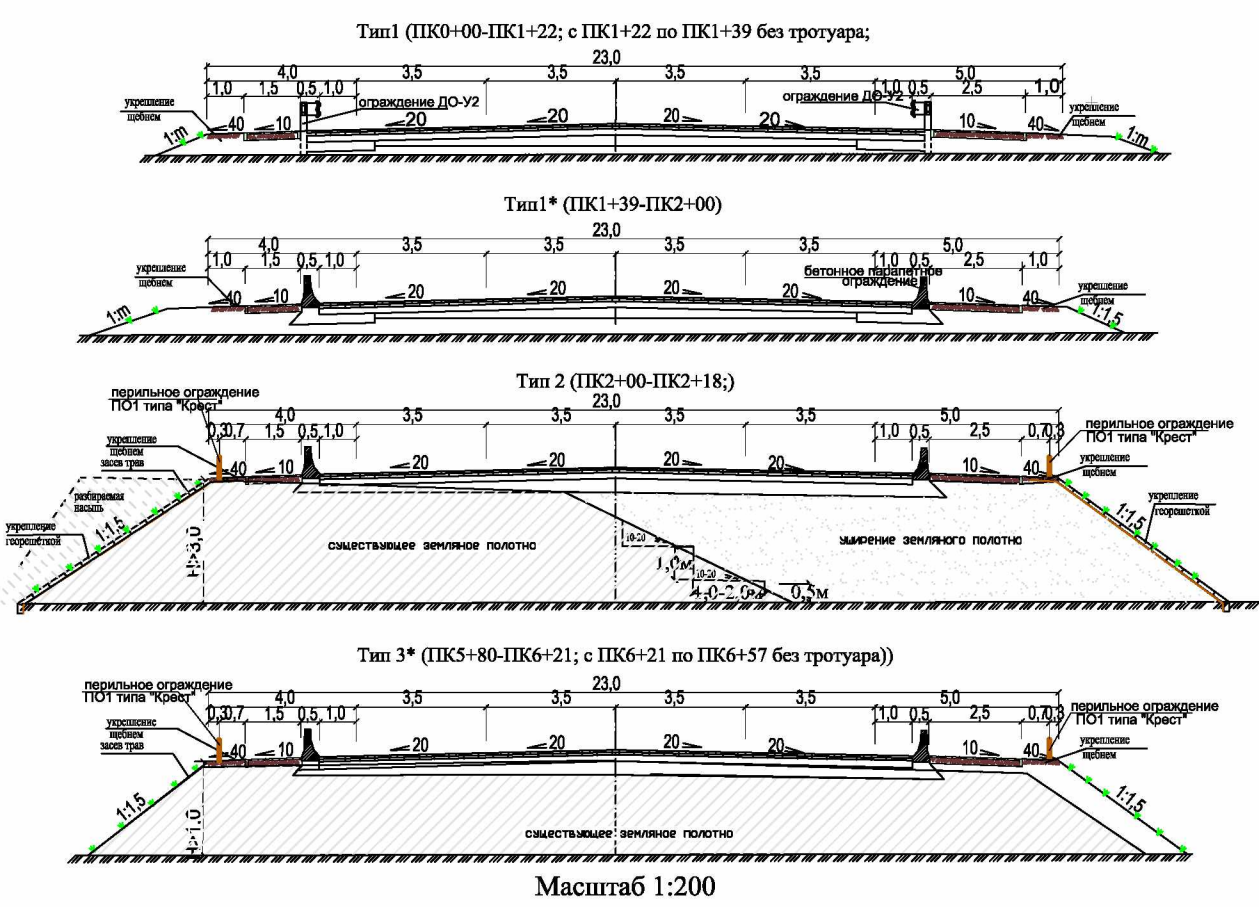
Тип1 (ПК0+00-ПК1+22; с ПК1+22 по ПК1+39 без тротуара;

23,0
4,0 3,5 3,5 3,5 3,5 5,0
1,0 1,5 0,5 1,0 1,0 0,5 2,5 1,0
укрепление щебнем
ограждение ДО-У2
ограждение ДО-У2
укрепление щебнем
1:m 40 10 20 20 20 20 10 40 1:m

Тип1* (ПК1+39-ПК2+00)

23,0
4,0 3,5 3,5 3,5 3,5 5,0
1,0 1,5 0,5 1,0 1,0 0,5 2,5 1,0
укрепление щебнем
бетонное парапетное ограждение
укрепление щебнем
1:m 40 10 20 20 20 20 10 40 1:1,5

Тип 2 (ПК2+00-ПК2+18;)

перильное ограждение ПО1 типа "Крест"
23,0
4,0 3,5 3,5 3,5 3,5 5,0
0,3 0,7 1,5 0,5 1,0 1,0 0,5 2,5 0,7 0,3
перильное ограждение ПО1 типа "Крест"
укрепление щебнем засев трав
разбираемая насыпь
укрепление георешеткой
укрепление щебнем
укрепление георешеткой
1:1,5 40 10 20 20 20 20 10 40 1:1,5
Н>3,0
существующее земляное полотно
уширение земляного полотна
10-20
1,0м
10-20
4,0-2,5м
0,5м

Тип 3* (ПК5+80-ПК6+21; с ПК6+21 по ПК6+57 без тротуара))

перильное ограждение ПО1 типа "Крест"
23,0
4,0 3,5 3,5 3,5 3,5 5,0
0,3 0,7 1,5 0,5 1,0 1,0 0,5 2,5 0,7 0,3
перильное ограждение ПО1 типа "Крест"
укрепление щебнем засев трав
укрепление щебнем
1:1,5 40 10 20 20 20 20 10 40 1:1,5
Н>1,0
существующее земляное полотно

Масштаб 1:200